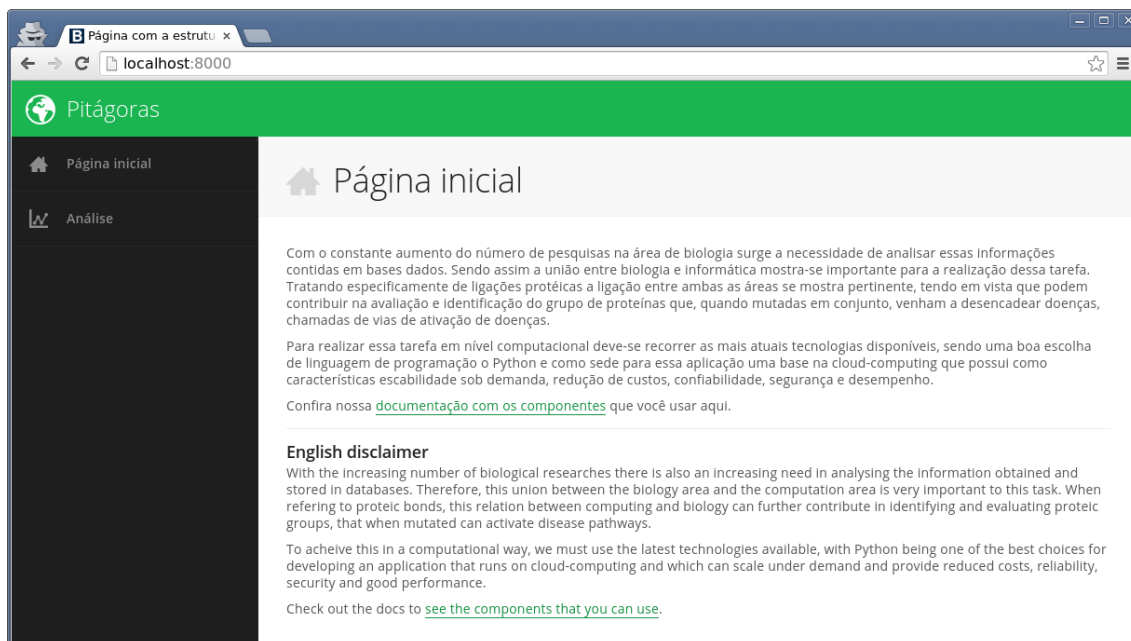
Página com a estrutu ×

localhost:8000

Pitágoras

Página inicial

Análise

Página inicial

Com o constante aumento do número de pesquisas na área de biologia surge a necessidade de analisar essas informações contidas em bases dados. Sendo assim a união entre biologia e informática mostra-se importante para a realização dessa tarefa. Tratando especificamente de ligações protéicas a ligação entre ambas as áreas se mostra pertinente, tendo em vista que podem contribuir na avaliação e identificação do grupo de proteínas que, quando mutadas em conjunto, venham a desencadear doenças, chamadas de vias de ativação de doenças.

Para realizar essa tarefa em nível computacional deve-se recorrer as mais atuais tecnologias disponíveis, sendo uma boa escolha de linguagem de programação o Python e como sede para essa aplicação uma base na cloud-computing que possui como características escabilidade sob demanda, redução de custos, confiabilidade, segurança e desempenho.

Confira nossa documentação com os componentes que você usar aqui.

English disclaimer

With the increasing number of biological researches there is also an increasing need in analysing the information obtained and stored in databases. Therefore, this union between the biology area and the computation area is very important to this task. When refering to proteic bonds, this relation between computing and biology can further contribute in identifying and evaluating proteic groups, that when mutated can activate disease pathways.

To acheive this in a computational way, we must use the latest technologies available, with Python being one of the best choices for developing an application that runs on cloud-computing and which can scale under demand and provide reduced costs, reliability, security and good performance.

Check out the docs to see the components that you can use.